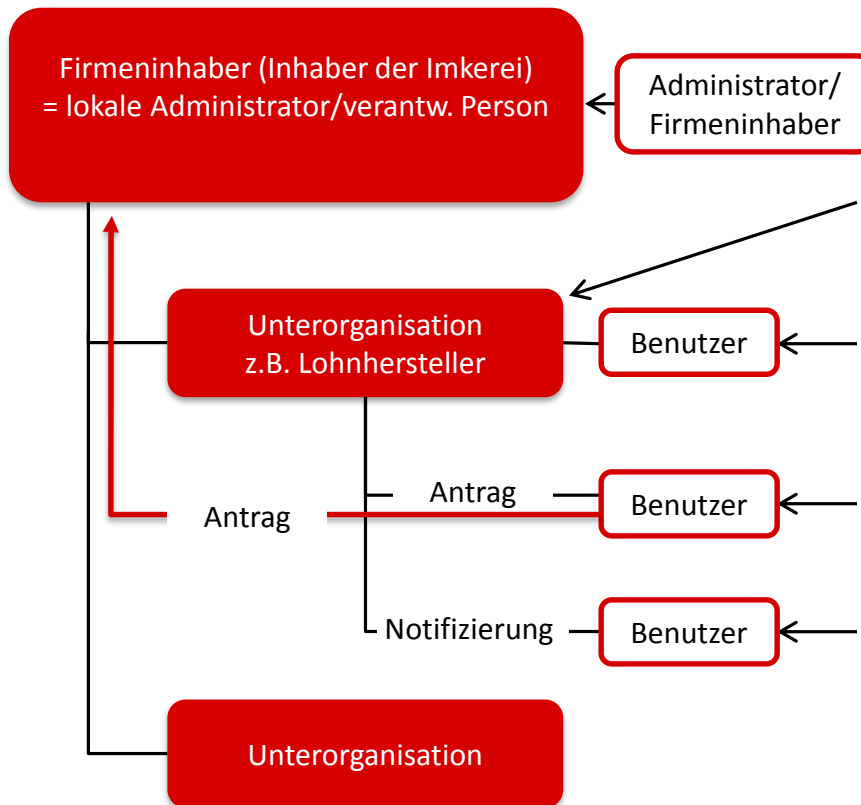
Firmeninhaber (Inhaber der Imkerei)
= lokale Administrator/verantw. Person

Administrator/
Firmeninhaber

Unterorganisation
z.B. Lohnhersteller

Benutzer

Antrag

Antrag

Benutzer

Notifizierung

Benutzer

Unterorganisation